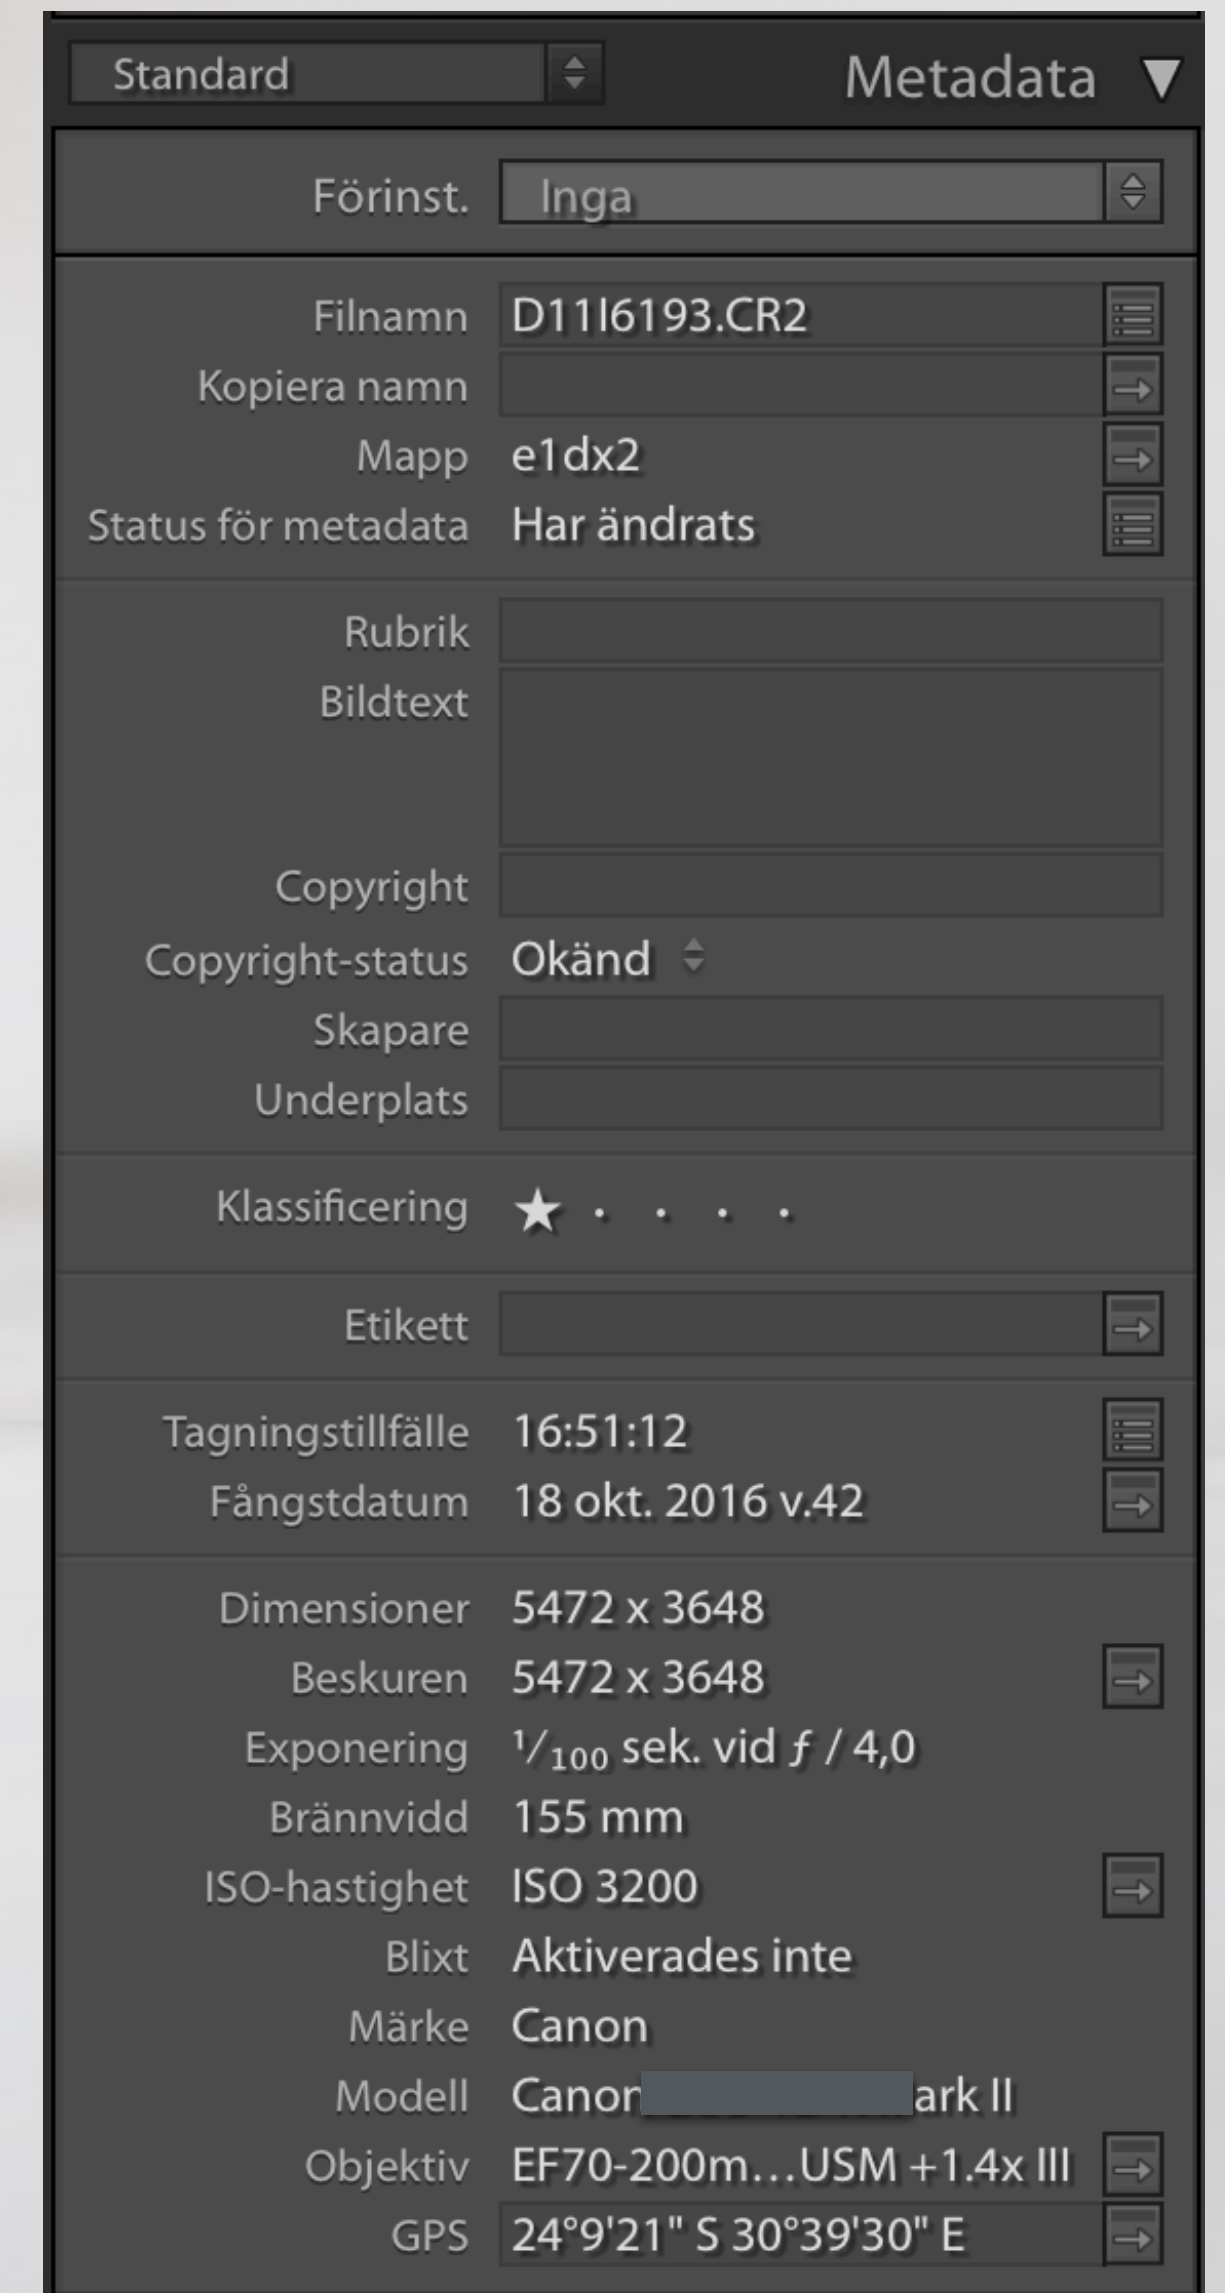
Standard Metadata

Förinst. Inga

Filnamn D11I6193.CR2
Kopiera namn
Mapp e1dx2
Status för metadata Har ändrats

Rubrik
Bildtext
Copyright
Copyright-status Okänd
Skapare
Underplats

Klassificering ★ · · · ·

Etikett

Tagningstillfälle 16:51:12
Fångstdatum 18 okt. 2016 v.42

Dimensioner 5472 x 3648
Beskuren 5472 x 3648
Exponering $^1/_{100}$ sek. vid ƒ / 4,0
Brännvidd 155 mm
ISO-hastighet ISO 3200
Blixt Aktiverades inte
Märke Canon
Modell Canon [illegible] ark II
Objektiv EF70-200m…USM +1.4x III
GPS 24°9'21" S 30°39'30" E